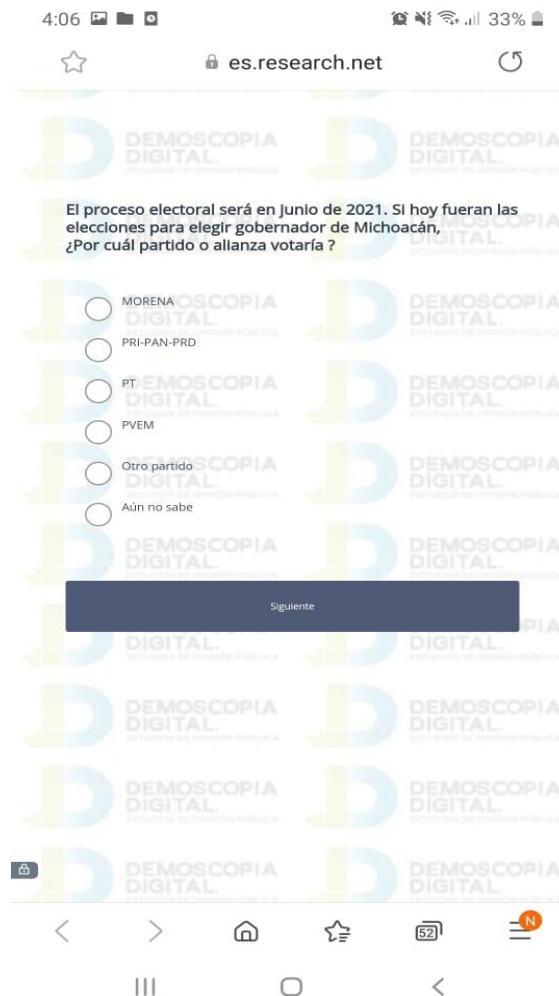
4:06 33%

es.research.net

DEMOSCOPIA DIGITAL.

El proceso electoral será en junio de 2021. Si hoy fueran las elecciones para elegir gobernador de Michoacán, ¿Por cuál partido o alianza votaría ?

MORENA

PRI-PAN-PRD

PT

PVEM

Otro partido

Aún no sabe

Siguiente

52

N